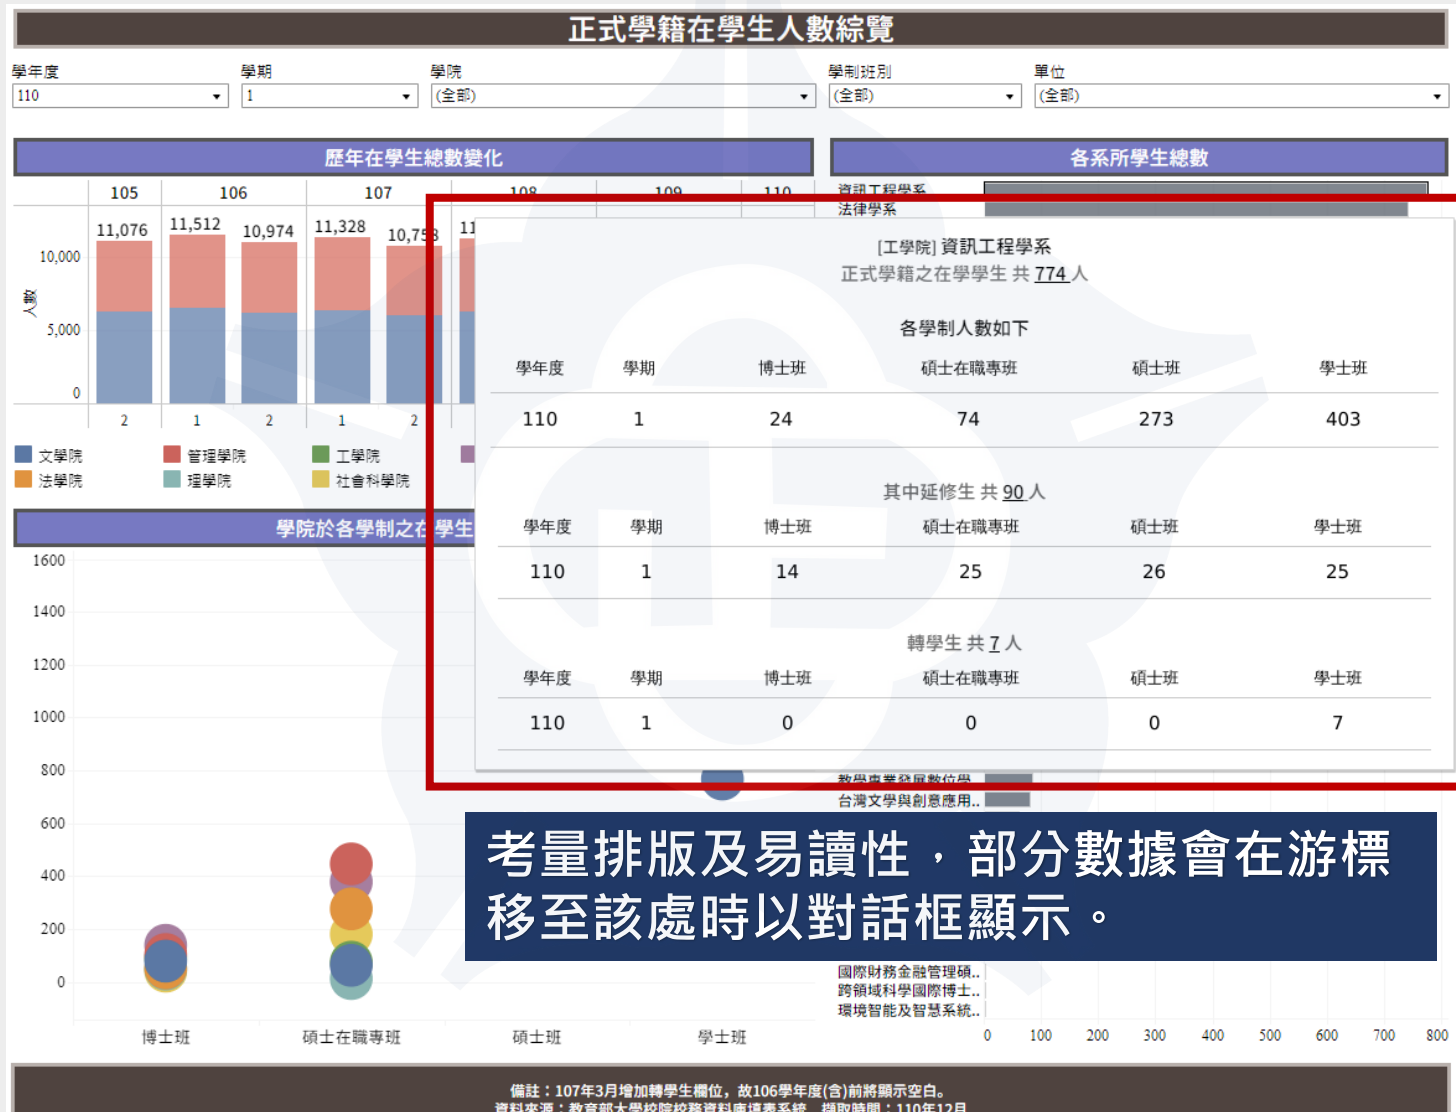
正式學籍在學生人數綜覽

學年度
110
學期
1
學院
(全部)
學制班別
(全部)
單位
(全部)

歷年在學生總數變化

| 105 | 106 | | 107 | | 108 | 109 | 110 |
|---|---|---|---|---|---|---|---|
| 11,076 | 11,512 | 10,974 | 11,328 | 10,758 | 11 | | |
| 2 | 1 | 2 | 1 | 2 | | | |

10,000
5,000
0
人數

文學院
管理學院
工學院
法學院
理學院
社會科學院

學院於各學制之在學生

1600
1400
1200
1000
800
600
400
200
0

博士班
碩士在職專班
碩士班
學士班

各系所學生總數

資訊工程學系
法律學系

[工學院] 資訊工程學系
正式學籍之在學學生 共 774 人

各學制人數如下

| 學年度 | 學期 | 博士班 | 碩士在職專班 | 碩士班 | 學士班 |
|---|---|---|---|---|---|
| 110 | 1 | 24 | 74 | 273 | 403 |

其中延修生 共 90 人

| 學年度 | 學期 | 博士班 | 碩士在職專班 | 碩士班 | 學士班 |
|---|---|---|---|---|---|
| 110 | 1 | 14 | 25 | 26 | 25 |

轉學生 共 7 人

| 學年度 | 學期 | 博士班 | 碩士在職專班 | 碩士班 | 學士班 |
|---|---|---|---|---|---|
| 110 | 1 | 0 | 0 | 0 | 7 |

教學專業發展數位學..
台灣文學與創意應用..

考量排版及易讀性，部分數據會在游標移至該處時以對話框顯示。

國際財務金融管理碩..
跨領域科學國際博士..
環境智能及智慧系統..

0 100 200 300 400 500 600 700 800

備註：107年3月增加轉學生欄位，故106學年度(含)前將顯示空白。
資料來源：教育部大學校院校務資料庫填表系統　擷取時間：110年12月